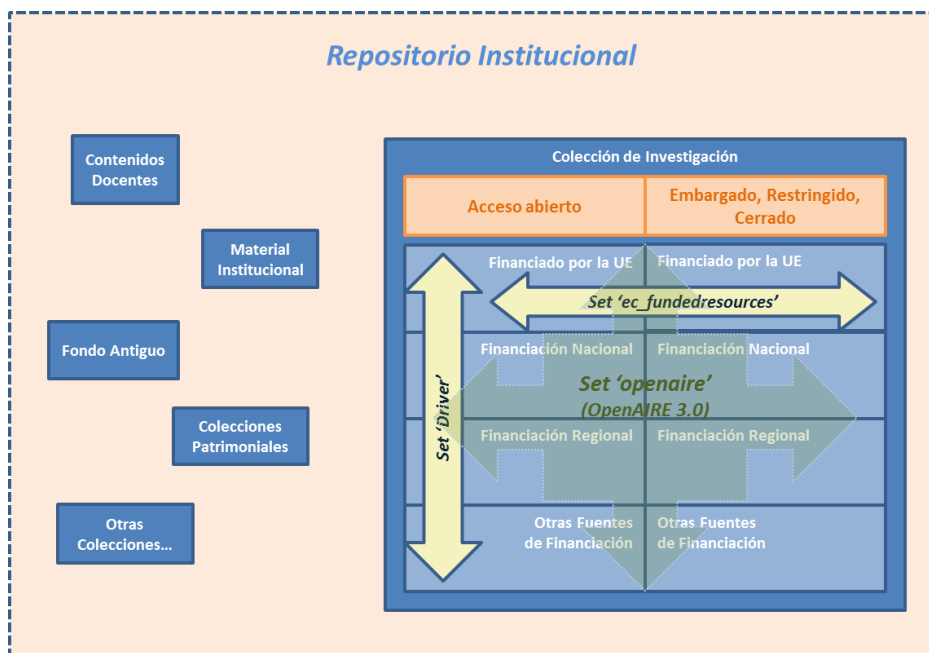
Repositorio Institucional

Contenidos Docentes

Material Institucional

Fondo Antiguo

Colecciones Patrimoniales

Otras Colecciones...

Colección de Investigación

Acceso abierto

Embargado, Restringido, Cerrado

Financiado por la UE

Financiado por la UE

Set 'ec_fundedresources'

Financiación Nacional

Financiación Nacional

Set 'openaire'
(OpenAIRE 3.0)

Set 'Driver'

Financiación Regional

Financiación Regional

Otras Fuentes de Financiación

Otras Fuentes de Financiación